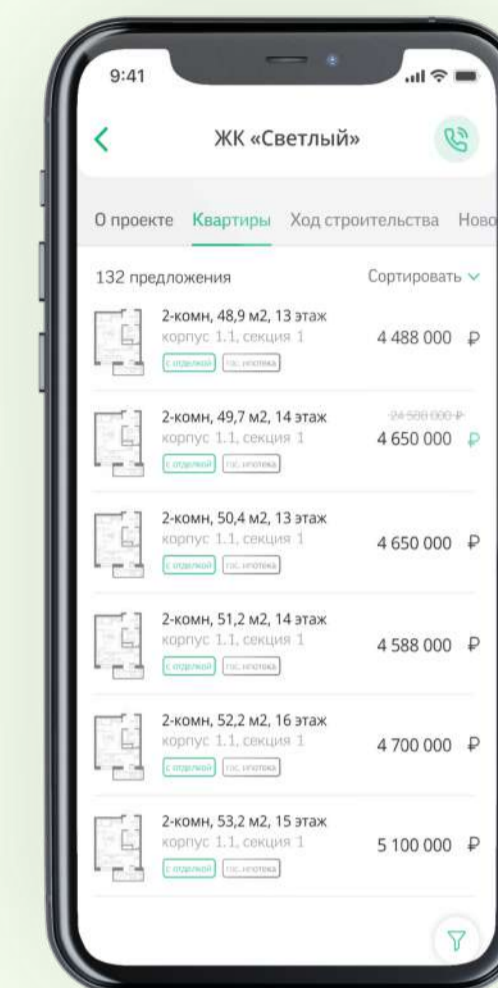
9:41

ЖК «Светлый»

О проекте Квартиры Ход строительства Ново

132 предложения

Сортировать

2-комн, 48,9 м2, 13 этаж
корпус 1.1, секция 1
с отделкой гос. ипотека
4 488 000 ₽

2-комн, 49,7 м2, 14 этаж
корпус 1.1, секция 1
с отделкой гос. ипотека
~~24 588 000 ₽~~
4 650 000 ₽

2-комн, 50,4 м2, 13 этаж
корпус 1.1, секция 1
с отделкой гос. ипотека
4 650 000 ₽

2-комн, 51,2 м2, 14 этаж
корпус 1.1, секция 1
с отделкой гос. ипотека
4 588 000 ₽

2-комн, 52,2 м2, 16 этаж
корпус 1.1, секция 1
с отделкой гос. ипотека
4 700 000 ₽

2-комн, 53,2 м2, 15 этаж
корпус 1.1, секция 1
с отделкой гос. ипотека
5 100 000 ₽